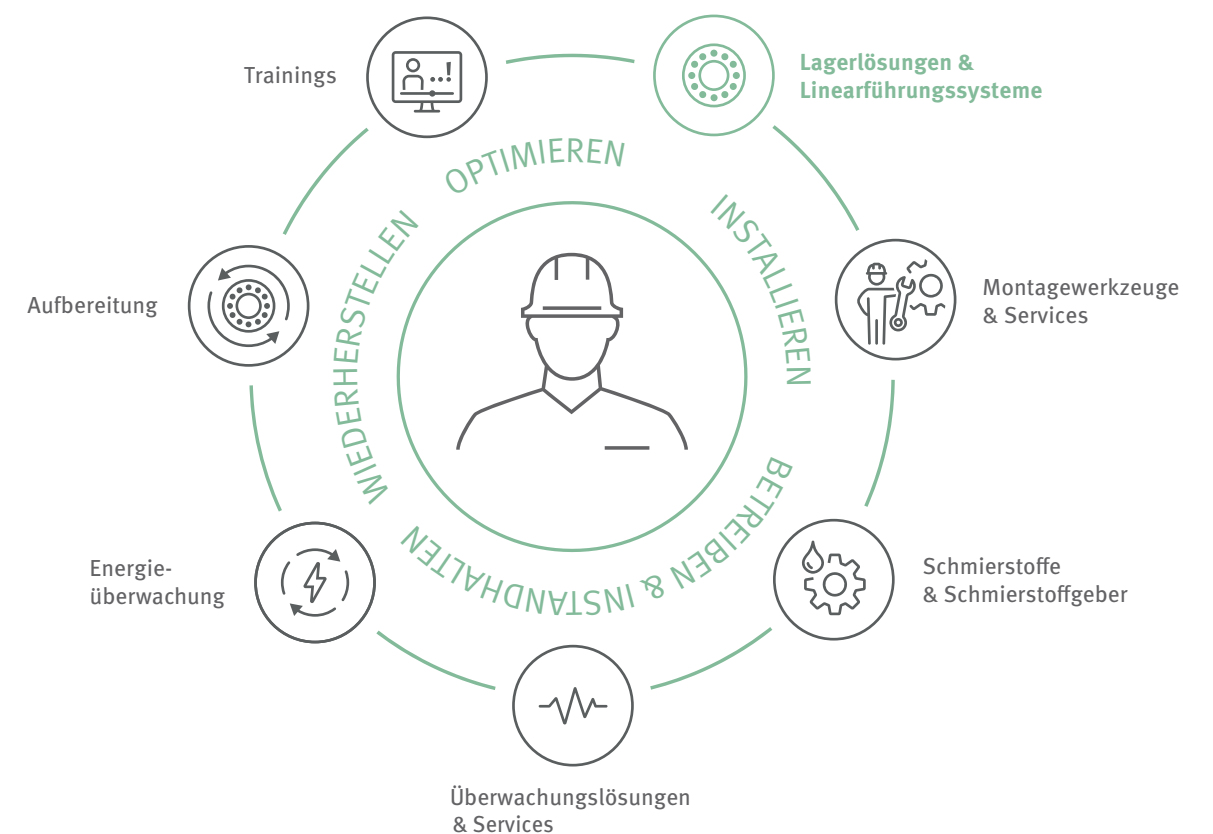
Trainings

Lagerlösungen & Linearführungssysteme

OPTIMIEREN

INSTALLIEREN

Montagewerkzeuge & Services

Aufbereitung

WIEDERHERSTELLEN

BETREIBEN & INSTANDHALTEN

Schmierstoffe & Schmierstoffgeber

Energie-überwachung

Überwachungslösungen & Services